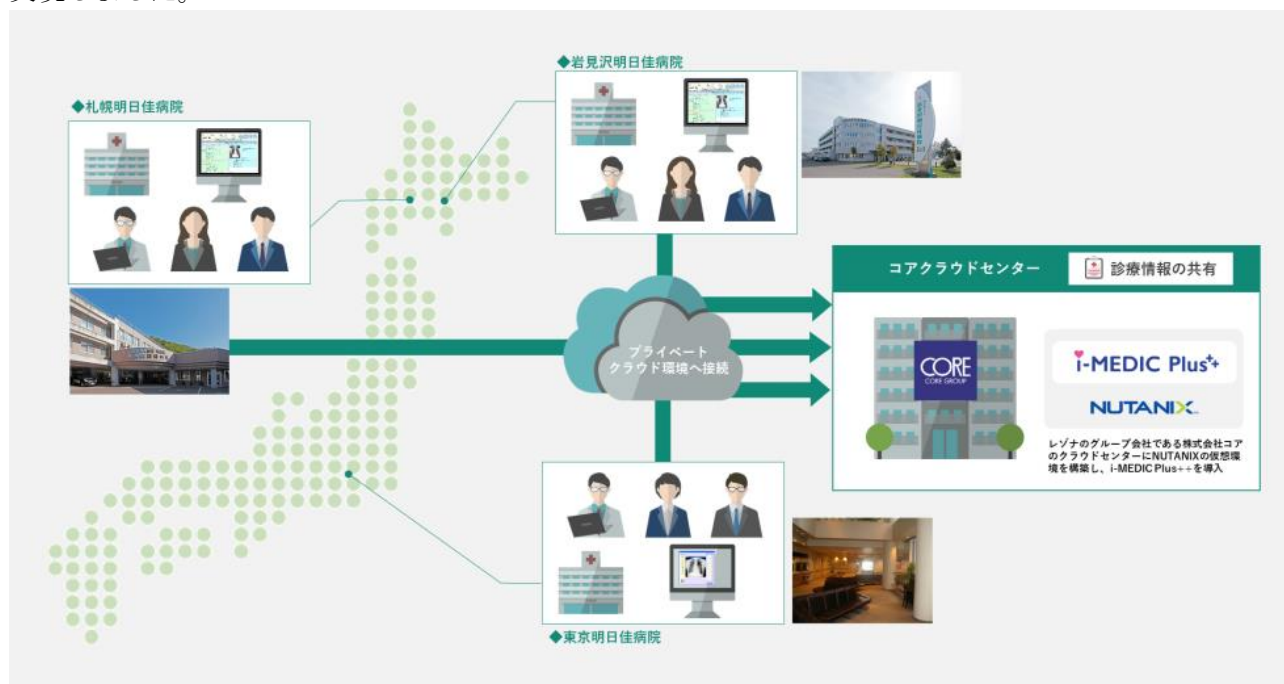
◆札幌明日佳病院

◆岩見沢明日佳病院

プライベート
クラウド環境へ接続

コアクラウドセンター

診療情報の共有

CORE
CORE GROUP

i-MEDIC Plus++

NUTANIX

レゾナのグループ会社である株式会社コアのクラウドセンターにNUTANIXの仮想環境を構築し、i-MEDIC Plus++を導入

◆東京明日佳病院